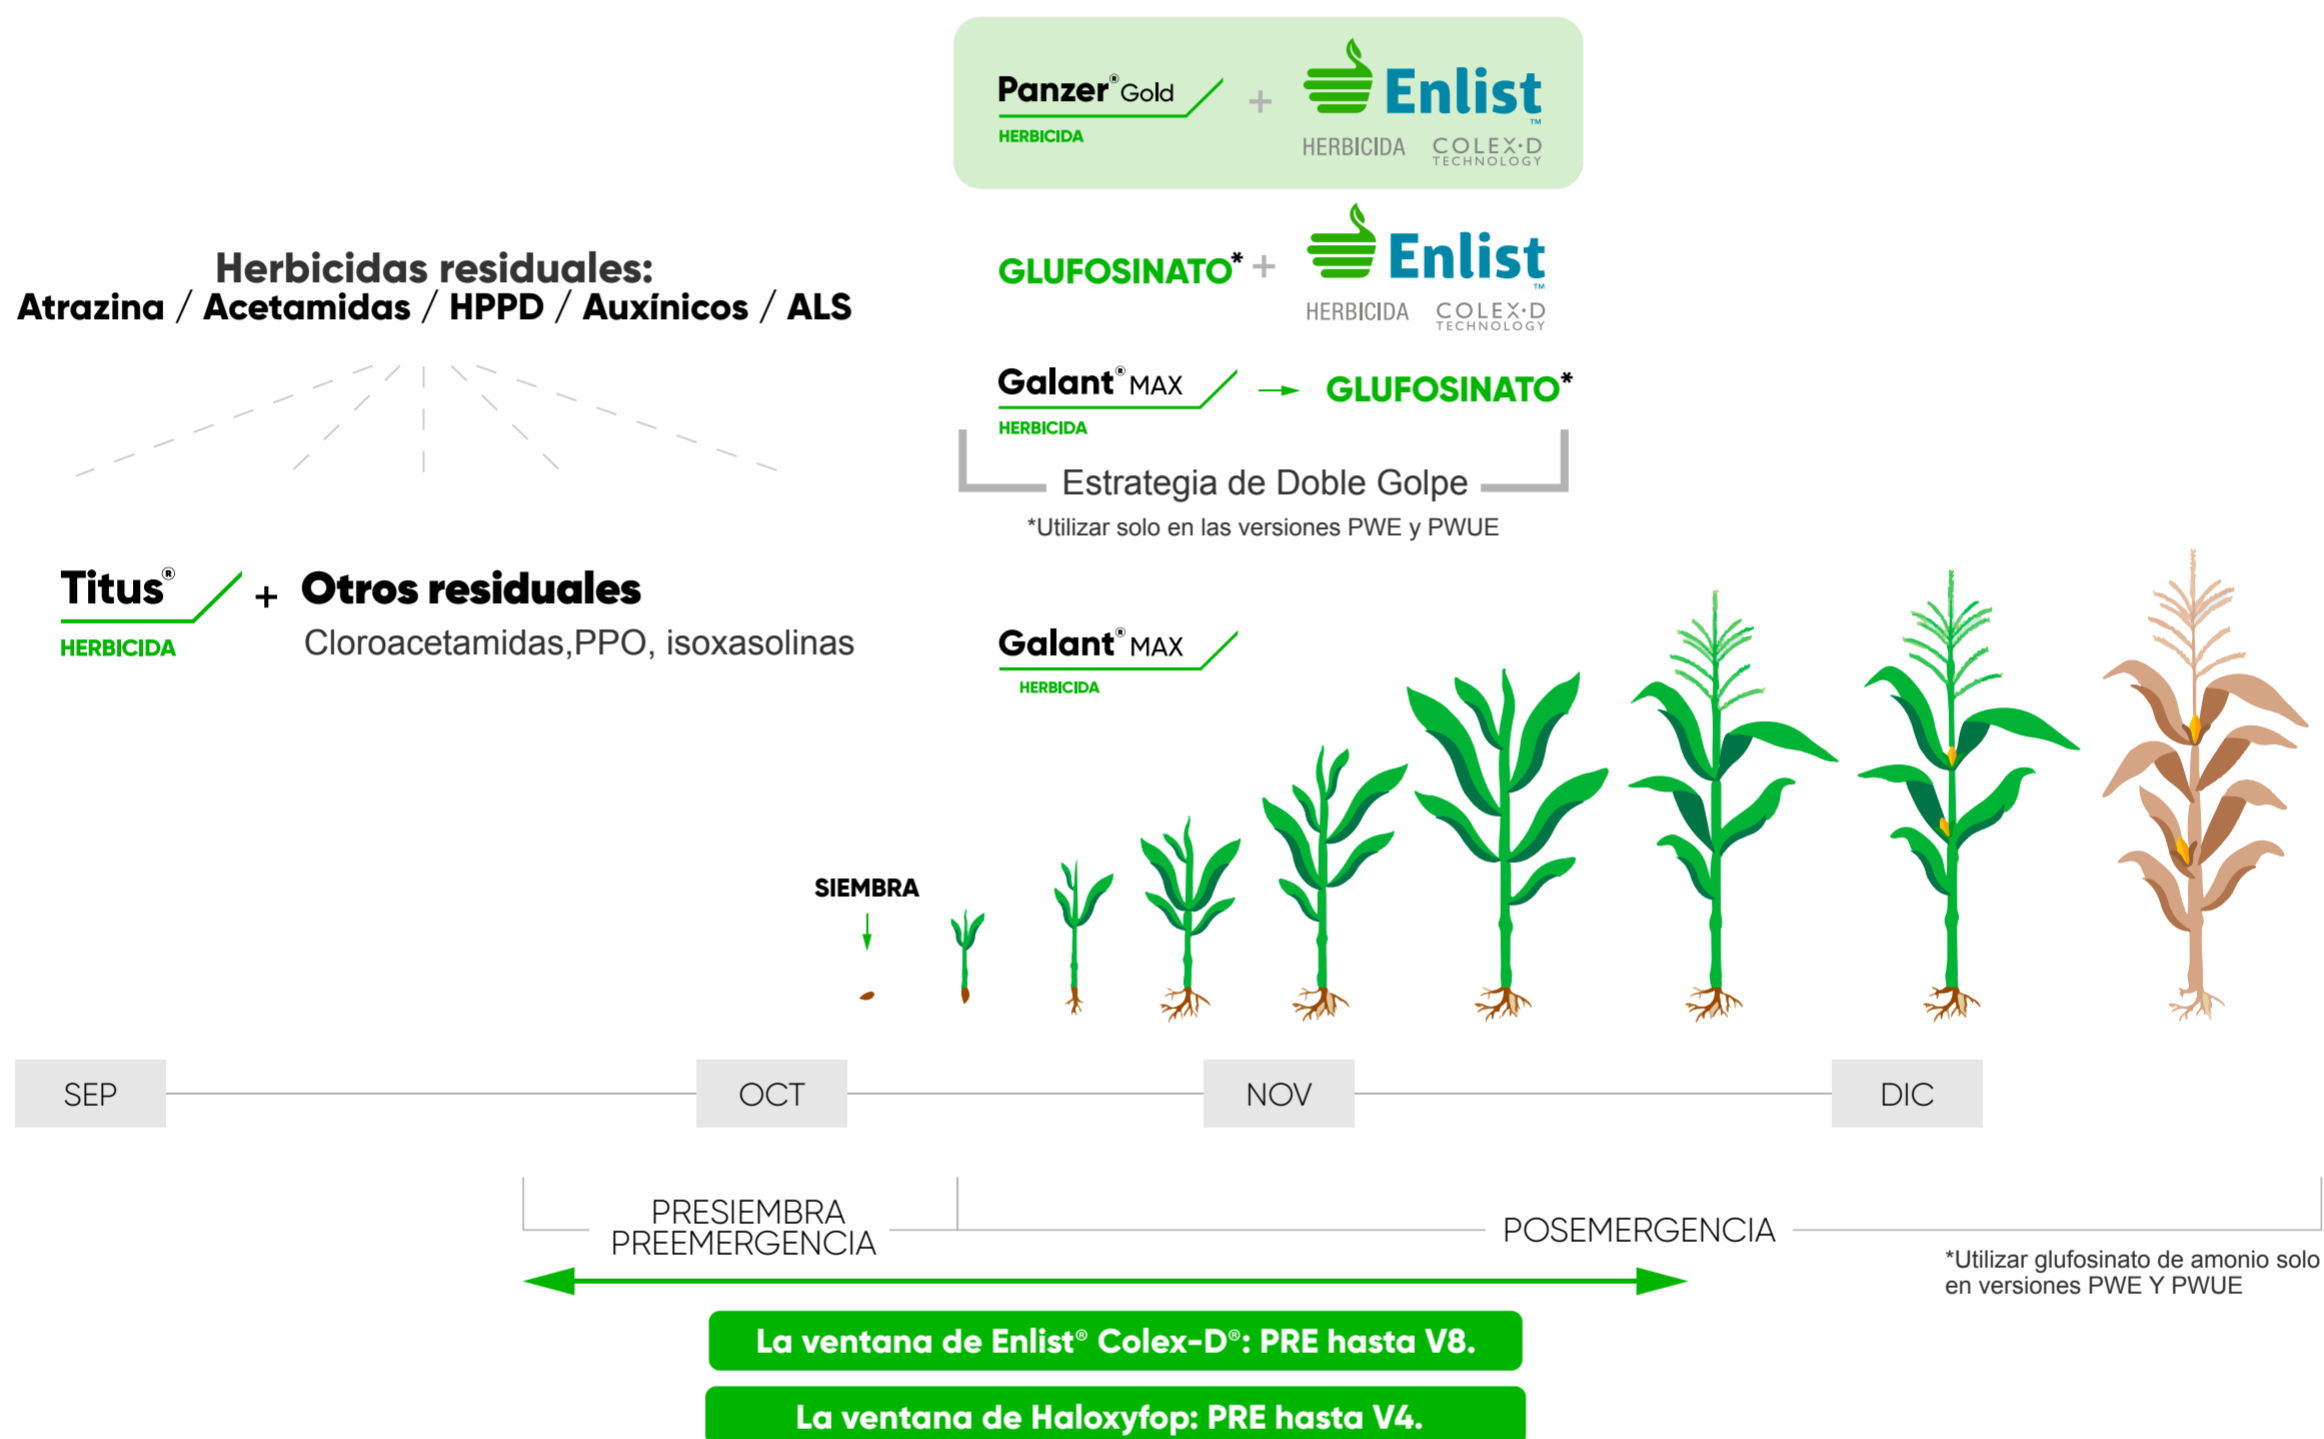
Panzer® Gold
HERBICIDA
+
Enlist™
HERBICIDA COLEX·D TECHNOLOGY

GLUFOSINATO* +
Enlist™
HERBICIDA COLEX·D TECHNOLOGY

Galant® MAX
HERBICIDA
GLUFOSINATO*

Estrategia de Doble Golpe
*Utilizar solo en las versiones PWE y PWUE

Herbicidas residuales:
Atrazina / Acetamidas / HPPD / Auxínicos / ALS

Titus®
HERBICIDA
+ Otros residuales
Cloroacetamidas,PPO, isoxasolinas

Galant® MAX
HERBICIDA

SIEMBRA

SEP
OCT
NOV
DIC

PRESIEMBRA
PREEMERGENCIA
POSEMERGENCIA

*Utilizar glufosinato de amonio solo en versiones PWE Y PWUE

La ventana de Enlist® Colex-D®: PRE hasta V8.
La ventana de Haloxyfop: PRE hasta V4.